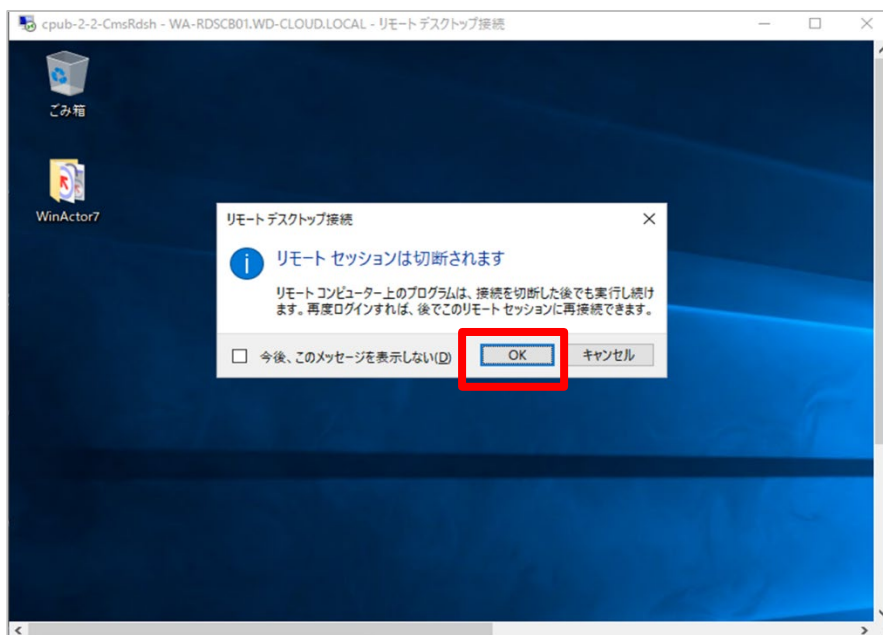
cpub-2-2-CmsRdsh - WA-RDSCB01.WD-CLOUD.LOCAL - リモート デスクトップ接続

ごみ箱

WinActor7

リモート デスクトップ接続

リモート セッションは切断されます

リモート コンピューター上のプログラムは、接続を切断した後でも実行し続けます。再度ログインすれば、後でこのリモート セッションに再接続できます。

今後、このメッセージを表示しない(D)

OK

キャンセル